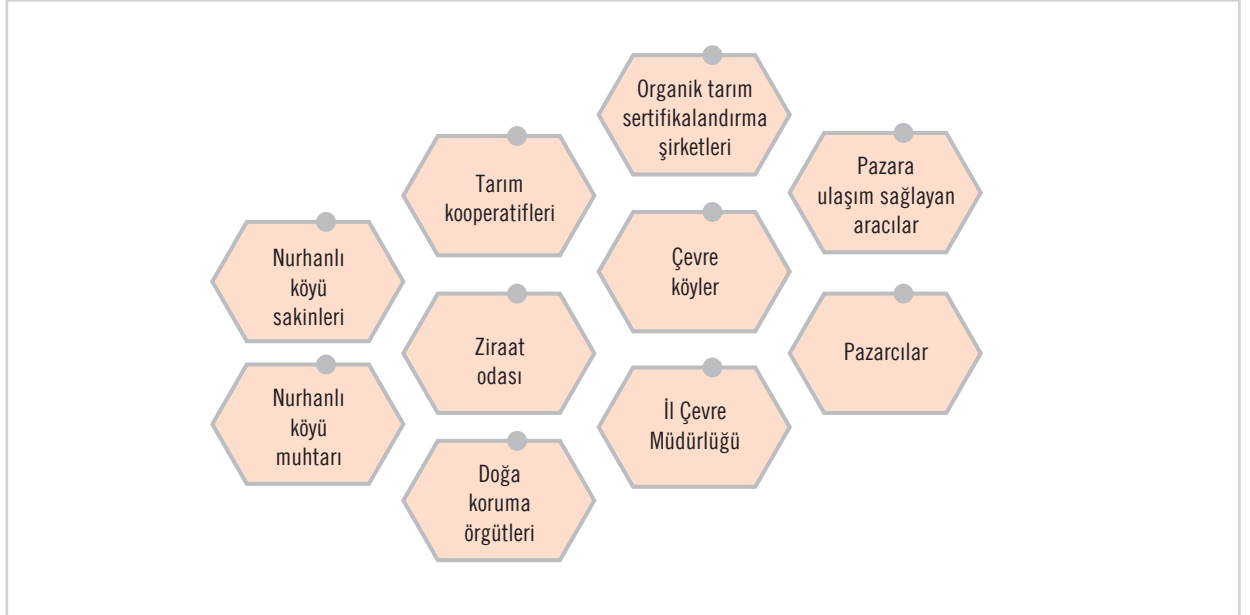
Organik tarım sertifikalandırma şirketleri

Tarım kooperatifleri

Pazara ulaşım sağlayan aracılar

Nurhanlı köyü sakinleri

Çevre köyler

Ziraat odası

Pazarcılar

Nurhanlı köyü muhtarı

İl Çevre Müdürlüğü

Doğa koruma örgütleri